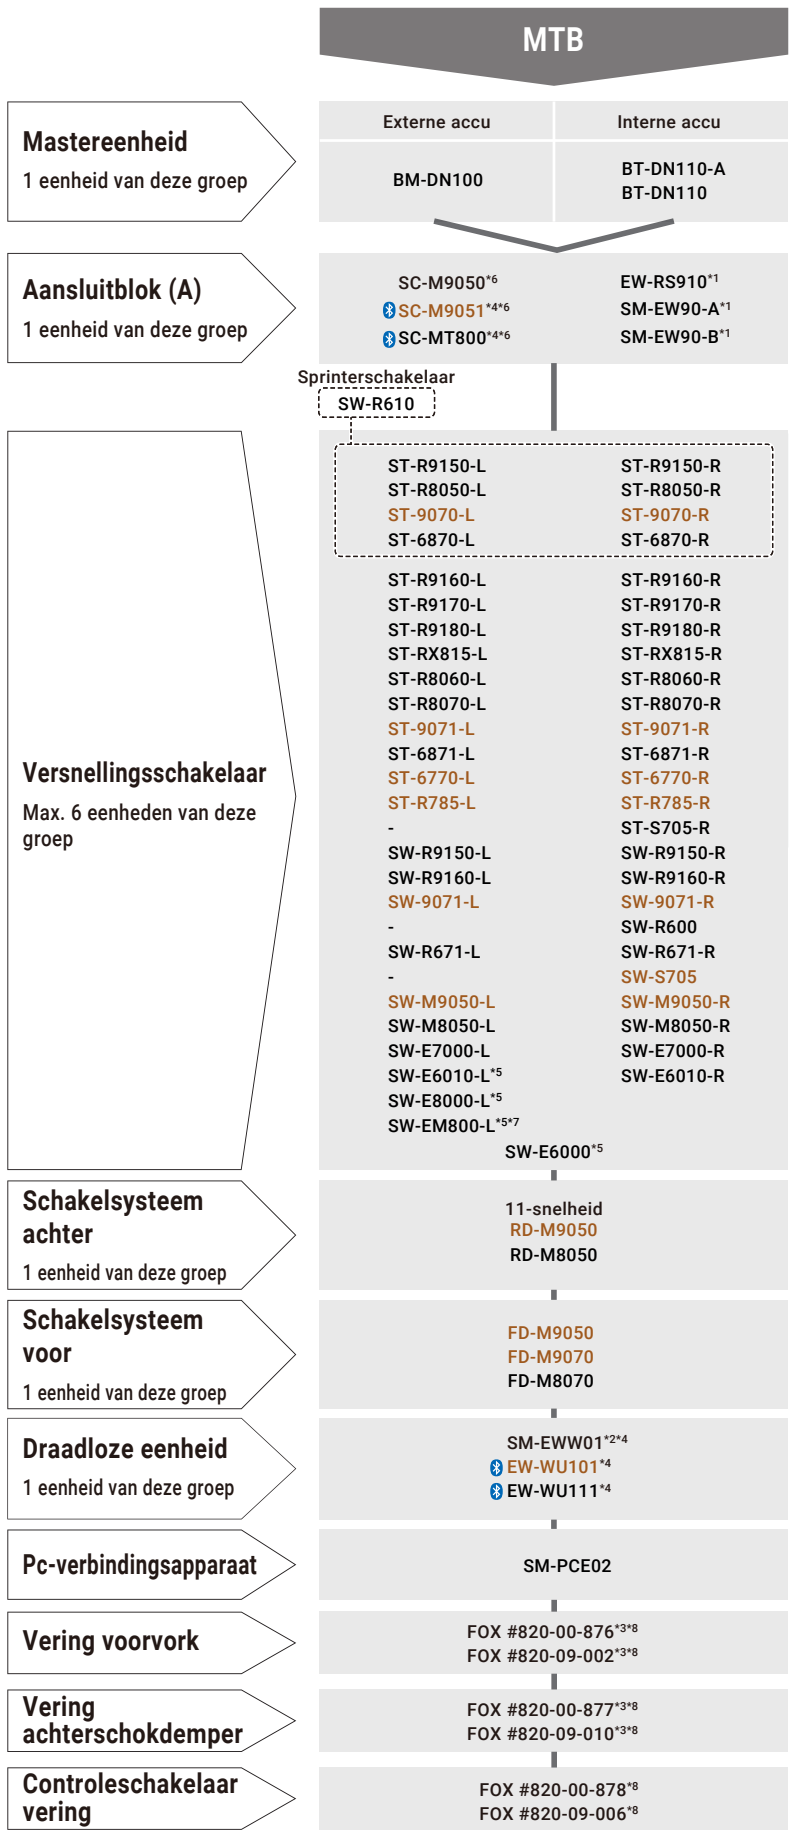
MTB

Mastereenheid
1 eenheid van deze groep

| Externe accu | Interne accu |
|---|---|
| BM-DN100 | BT-DN110-A BT-DN110 |

Aansluitblok (A)
1 eenheid van deze groep

SC-M9050$^{*6}$
SC-M9051$^{*4*6}$
SC-MT800$^{*4*6}$
EW-RS910$^{*1}$
SM-EW90-A$^{*1}$
SM-EW90-B$^{*1}$

Sprinterschakelaar
SW-R610

Versnellingsschakelaar
Max. 6 eenheden van deze groep

| | |
|---|---|
| ST-R9150-L | ST-R9150-R |
| ST-R8050-L | ST-R8050-R |
| ST-9070-L | ST-9070-R |
| ST-6870-L | ST-6870-R |
| ST-R9160-L | ST-R9160-R |
| ST-R9170-L | ST-R9170-R |
| ST-R9180-L | ST-R9180-R |
| ST-RX815-L | ST-RX815-R |
| ST-R8060-L | ST-R8060-R |
| ST-R8070-L | ST-R8070-R |
| ST-9071-L | ST-9071-R |
| ST-6871-L | ST-6871-R |
| ST-6770-L | ST-6770-R |
| ST-R785-L | ST-R785-R |
| - | ST-S705-R |
| SW-R9150-L | SW-R9150-R |
| SW-R9160-L | SW-R9160-R |
| SW-9071-L | SW-9071-R |
| - | SW-R600 |
| SW-R671-L | SW-R671-R |
| - | SW-S705 |
| SW-M9050-L | SW-M9050-R |
| SW-M8050-L | SW-M8050-R |
| SW-E7000-L | SW-E7000-R |
| SW-E6010-L$^{*5}$ | SW-E6010-R |
| SW-E8000-L$^{*5}$ | |
| SW-EM800-L$^{*5*7}$ | |

SW-E6000$^{*5}$

Schakelsysteem achter
1 eenheid van deze groep

11-snelheid
RD-M9050
RD-M8050

Schakelsysteem voor
1 eenheid van deze groep

FD-M9050
FD-M9070
FD-M8070

Draadloze eenheid
1 eenheid van deze groep

SM-EWW01$^{*2*4}$
EW-WU101$^{*4}$
EW-WU111$^{*4}$

Pc-verbindingsapparaat

SM-PCE02

Vering voorvork

FOX #820-00-876$^{*3*8}$
FOX #820-09-002$^{*3*8}$

Vering achterschokdemper

FOX #820-00-877$^{*3*8}$
FOX #820-09-010$^{*3*8}$

Controleschakelaar vering

FOX #820-00-878$^{*8}$
FOX #820-09-006$^{*8}$